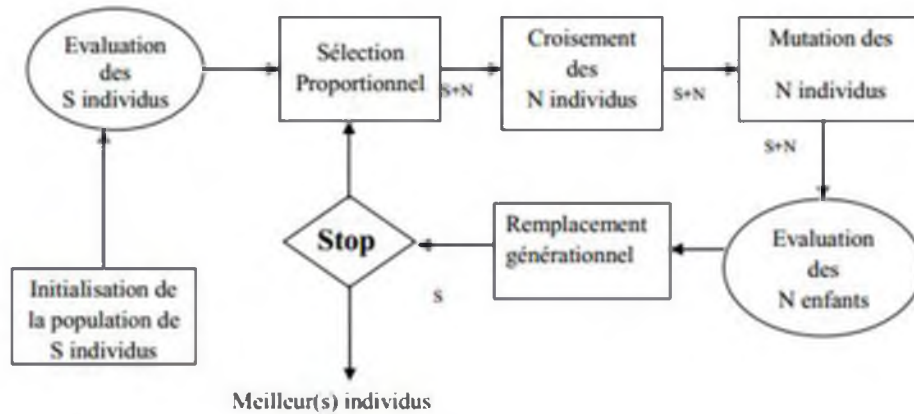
Evaluation des S individus

Sélection Proportionnel

S+N

Croisement des N individus

S+N

Mutation des N individus

S+N

Evaluation des N enfants

Remplacement générationnel

S

Stop

Initialisation de la population de S individus

Meilleur(s) individus